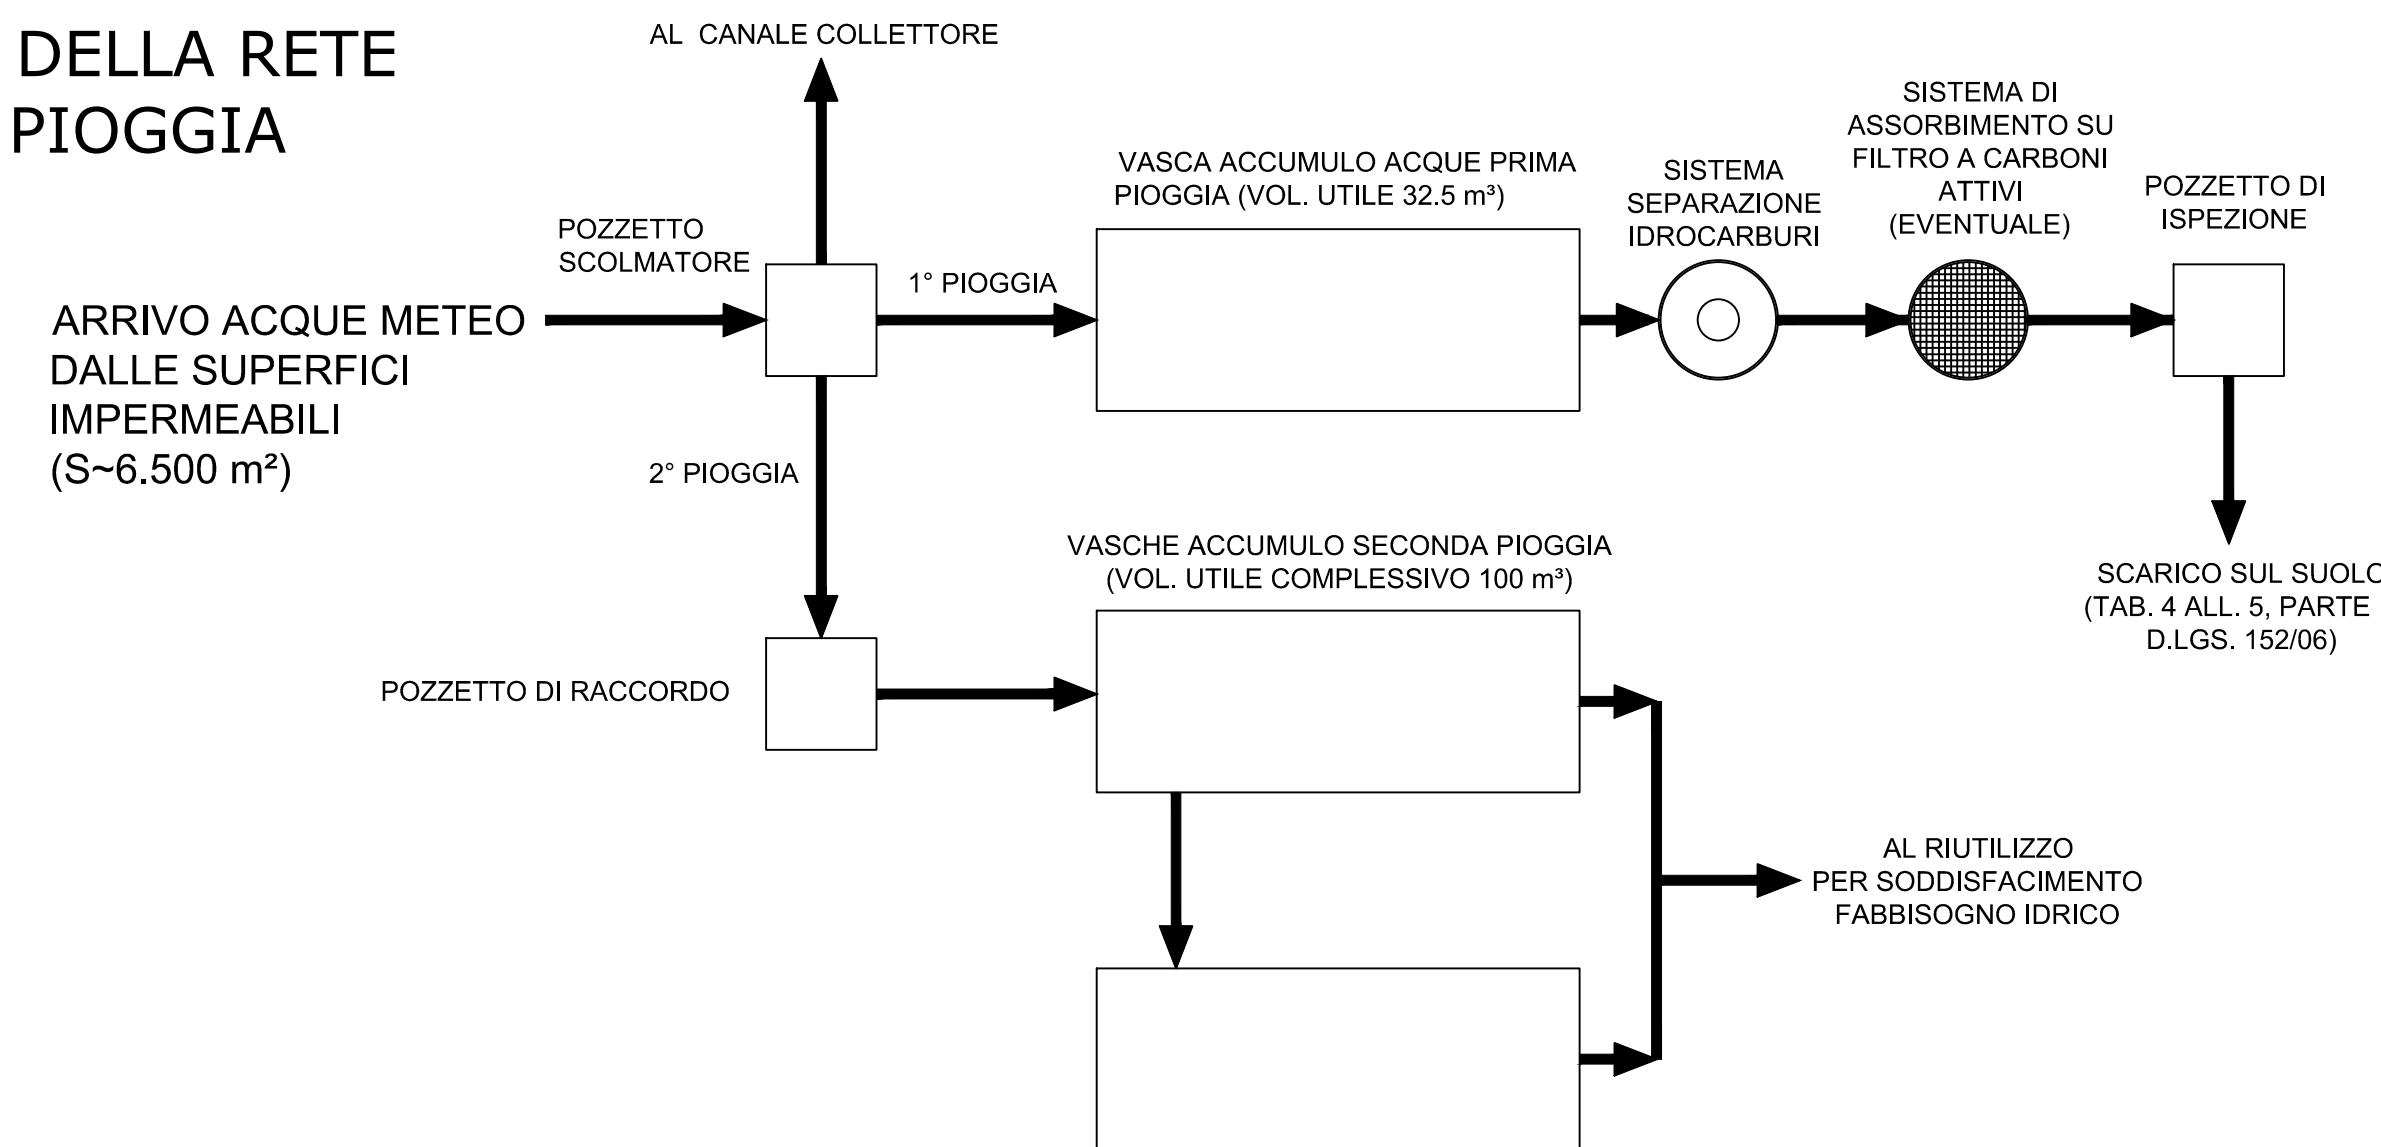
DELLA RETE PIOGGIA

AL CANALE COLLETTORE

POZZETTO SCOLMATORE

ARRIVO ACQUE METEO DALLE SUPERFICI IMPERMEABILI (S~6.500 m²)

1° PIOGGIA

VASCA ACCUMULO ACQUE PRIMA PIOGGIA (VOL. UTILE 32.5 m³)

SISTEMA SEPARAZIONE IDROCARBURI

SISTEMA DI ASSORBIMENTO SU FILTRO A CARBONI ATTIVI (EVENTUALE)

POZZETTO DI ISPEZIONE

2° PIOGGIA

SCARICO SUL SUOLO (TAB. 4 ALL. 5, PARTE D.LGS. 152/06)

VASCHE ACCUMULO SECONDA PIOGGIA (VOL. UTILE COMPLESSIVO 100 m³)

POZZETTO DI RACCORDO

AL RIUTILIZZO PER SODDISFACIMENTO FABBISOGNO IDRICO